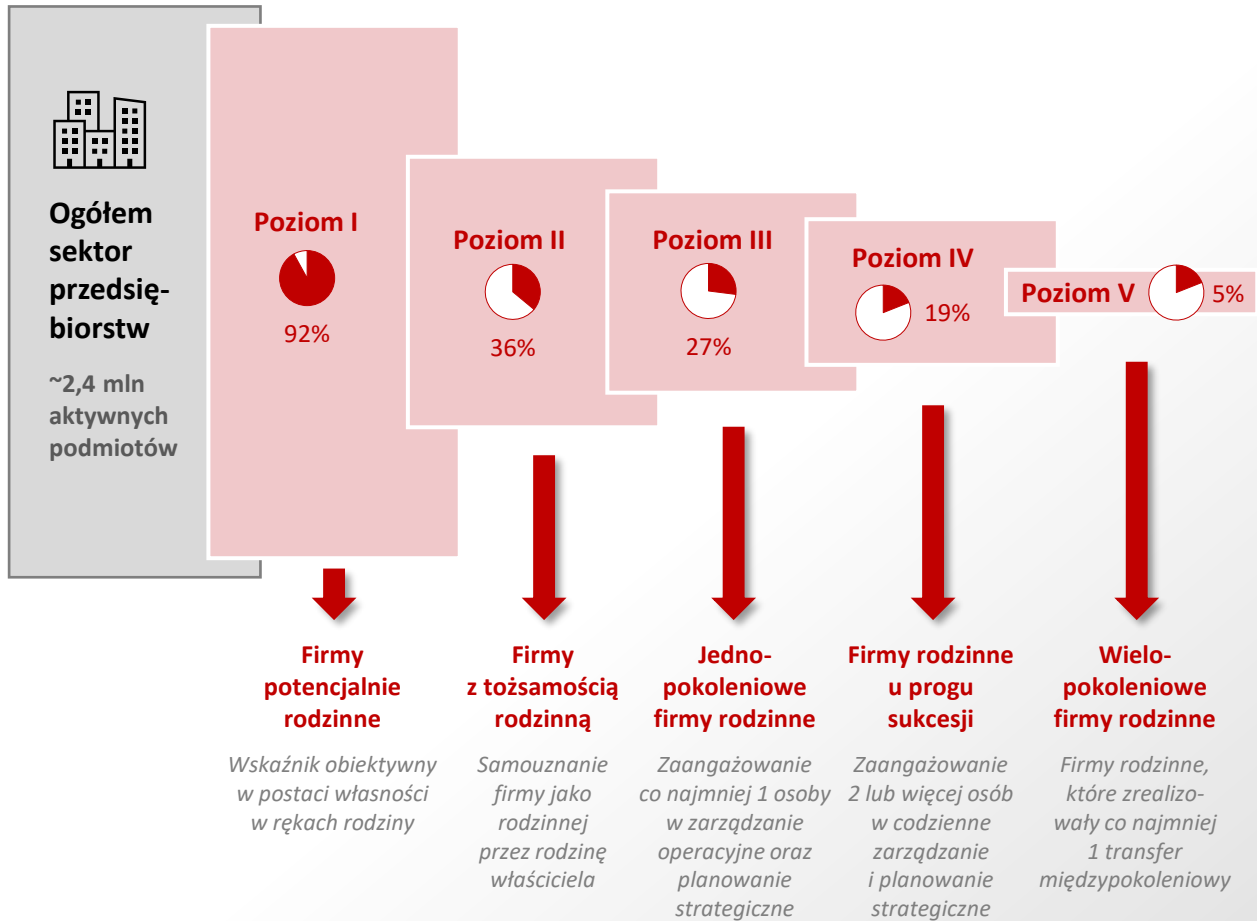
Ogółem sektor przedsiębiorstw

~2,4 mln aktywnych podmiotów

Poziom I
92%

Poziom II
36%

Poziom III
27%

Poziom IV
19%

Poziom V
5%

Firmy potencjalnie rodzinne

Wskaźnik obiektywny w postaci własności w rękach rodziny

Firmy z tożsamością rodzinną

Samouznanie firmy jako rodzinnej przez rodzinę właściciela

Jednopokoleniowe firmy rodzinne

Zaangażowanie co najmniej 1 osoby w zarządzanie operacyjne oraz planowanie strategiczne

Firmy rodzinne u progu sukcesji

Zaangażowanie 2 lub więcej osób w codzienne zarządzanie i planowanie strategiczne

Wielopokoleniowe firmy rodzinne

Firmy rodzinne, które zrealizowały co najmniej 1 transfer międzypokoleniowy